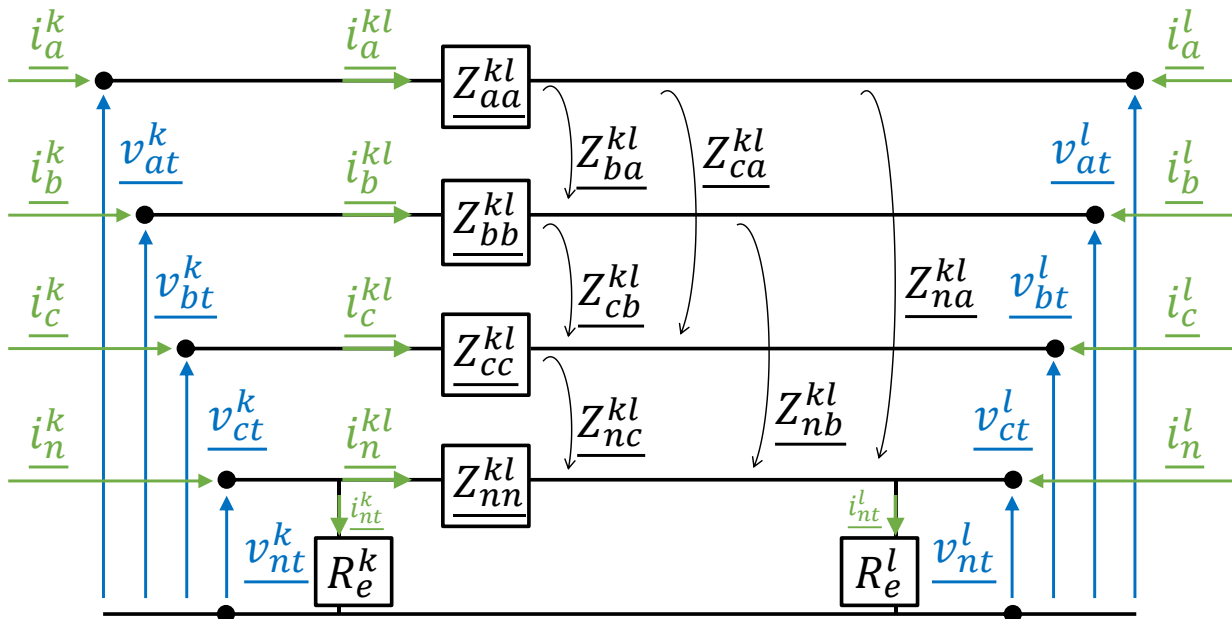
$\underline{i_a^k}$ $\underline{i_a^{kl}}$ $\underline{Z_{aa}^{kl}}$ $\underline{i_a^l}$

$\underline{Z_{ba}^{kl}}$ $\underline{Z_{ca}^{kl}}$

$\underline{i_b^k}$ $\underline{v_{at}^k}$ $\underline{i_b^{kl}}$ $\underline{Z_{bb}^{kl}}$ $\underline{v_{at}^l}$ $\underline{i_b^l}$

$\underline{Z_{cb}^{kl}}$ $\underline{Z_{na}^{kl}}$

$\underline{i_c^k}$ $\underline{v_{bt}^k}$ $\underline{i_c^{kl}}$ $\underline{Z_{cc}^{kl}}$ $\underline{v_{bt}^l}$ $\underline{i_c^l}$

$\underline{Z_{nc}^{kl}}$ $\underline{Z_{nb}^{kl}}$

$\underline{i_n^k}$ $\underline{v_{ct}^k}$ $\underline{i_n^{kl}}$ $\underline{Z_{nn}^{kl}}$ $\underline{v_{ct}^l}$ $\underline{i_n^l}$

$\underline{i_{nt}^k}$ $\underline{i_{nt}^l}$

$\underline{v_{nt}^k}$ $R_e^k$ $R_e^l$ $\underline{v_{nt}^l}$